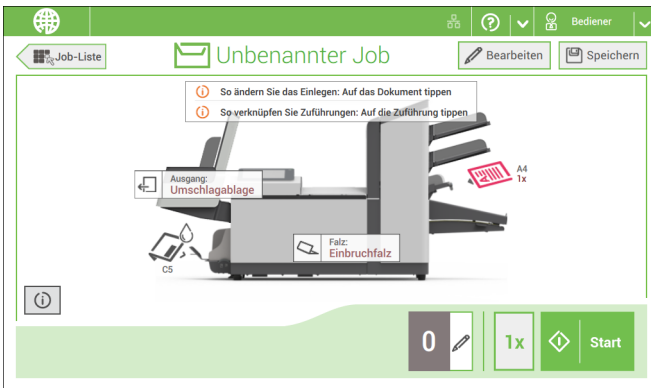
Bediener

Job-Liste

Unbenannter Job

Bearbeiten

Speichern

So ändern Sie das Einlegen: Auf das Dokument tippen

So verknüpfen Sie Zuführungen: Auf die Zuführung tippen

Ausgang:
Umschlagablage

A4
1x

Falz:
Einbruchfalz

C5

0

1x

Start